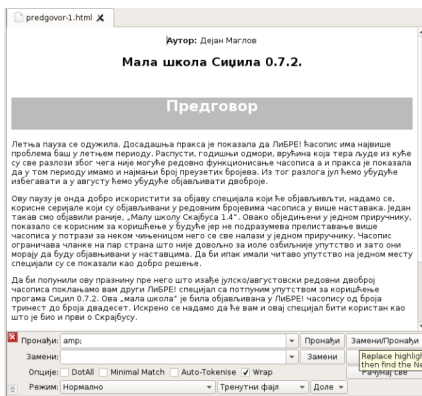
predgovor-1.html

Аутор: Дејан Маглов

Мала школа Сицила 0.7.2.

Предговор

Летња пауза се одужила. Досадашња пракса је показала да ЛиБРЕ! ћасопис има највише проблема баш у летњем периоду. Распусти, годишњи одмори, врућина која тера људе из куће су све разлози због чега није могуће редовно функционисање часописа а и пракса је показала да у том периоду имамо и најмањи број преузетих бројева. Из тог разлога јун ћемо убудуће избегавати а у августу ћемо убудуће објављивати двоброје.

Ову паузу је онда добро искористити за објаву специјала који ће објављивати, надамо се, корисне серијале који су објављивани у редовним бројевима часописа у више наставака. Један такав смо објавили раније, „Малу школу Скрајбуса 1.4". Овако обједињени у једном приручнику, показало се корисним за коришћење у будуће јер не подразумева прелистављење више часописа у потрази за неком чињеницом него се све налази у једном приручнику. Часопис ограничава чланке на пар страна што није довољно за иоле озбиљније упутство и зато они морају да буду објављивани у наставцима. Да би ипак имали читаво упутство на једном месту специјали су се показали као добро решење.

Да би попунили ову празнину пре него што изађе јулско/августовски редовни двоброј часописа поклањамо вам други ЛиБРЕ! специјал са потпуним упутством за коришћење програма Сицил 0.7.2. Ова „мала школа" је била објављивана у ЛиБРЕ! часопису од броја тринест до броја двадесет. Искрено се надамо да ће вам и овај специјал бити користан као што је био и први о Скрајбусу.

Пронађи: amp; Пронађи Замени/Пронађи

Замени: Замени Replace highlight then find the Ne

Опције: DotAll Minimal Match Auto-Tokenise ✓ Wrap

Режим: Нормално Тренутни фајл Доле